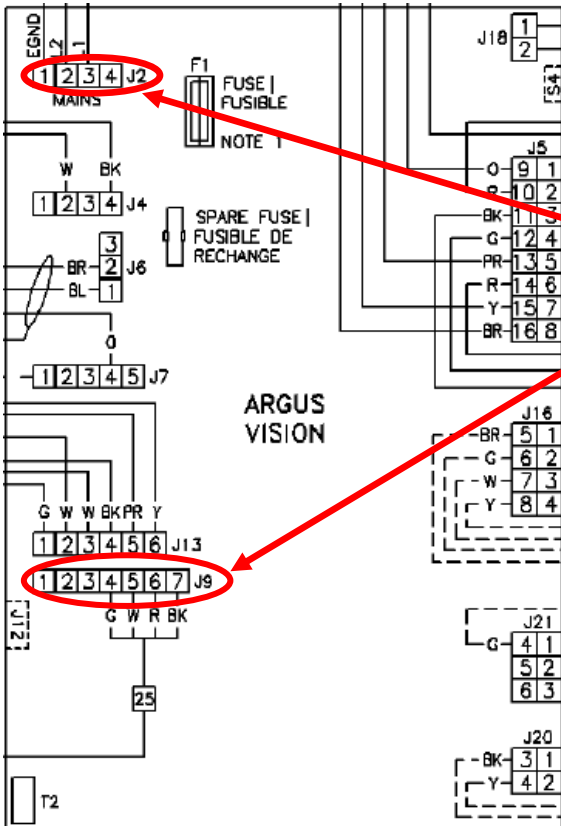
EGND L2 L1
1 2 3 4 J2
MAINS

F1
FUSE | FUSIBLE
NOTE 1

J18 1 2
S4

W BK
1 2 3 4 J4

SPARE FUSE | FUSIBLE DE RECHANGE

3
BR 2 J6
BL 1

O
1 2 3 4 5 J7

ARGUS VISION

J5
O 9 1
R 10 2
BK 11 3
G 12 4
PR 13 5
R 14 6
Y 15 7
BR 16 8

J16
BR 5 1
G 6 2
W 7 3
Y 8 4

G W W BK PR Y
1 2 3 4 5 6 J13
1 2 3 4 5 6 7 J9
G W R BK

J12

25

J21
G 4 1
5 2
6 3

J20
BK 3 1
Y 4 2

T2